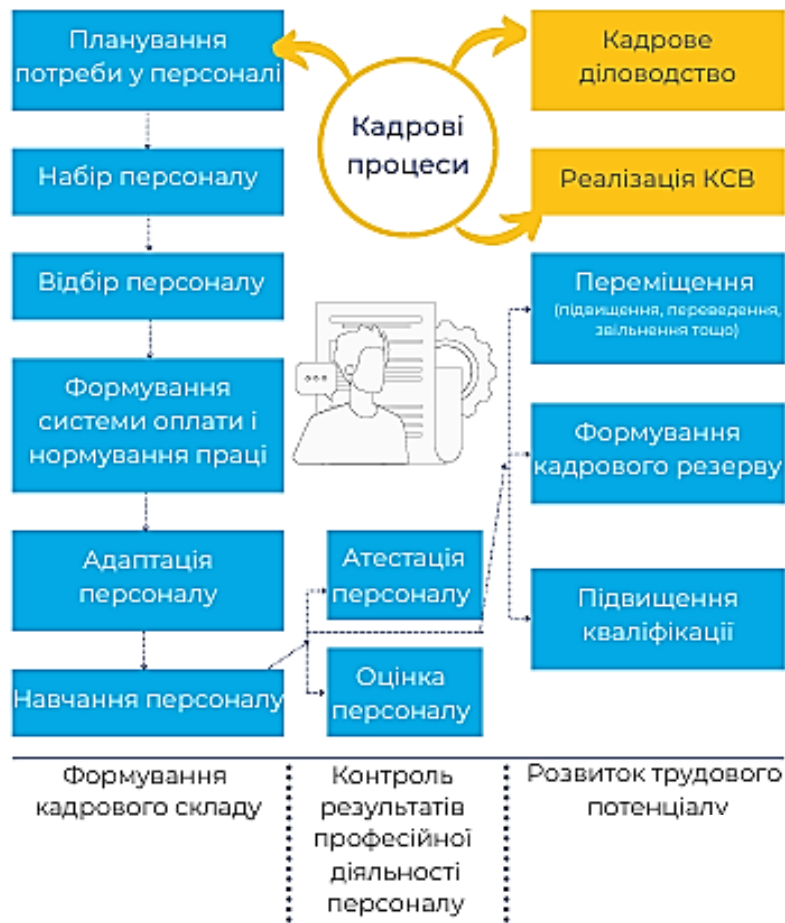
Планування потреби у персоналі

Набір персоналу

Відбір персоналу

Формування системи оплати і нормування праці

Адаптація персоналу

Навчання персоналу

Кадрові процеси

Кадрове діловодство

Реалізація КСВ

Переміщення (підвищення, переведення, звільнення тощо)

Формування кадрового резерву

Підвищення кваліфікації

Атестація персоналу

Оцінка персоналу

Формування кадрового складу

Контроль результатів професійної діяльності персоналу

Розвиток трудового потенціалу